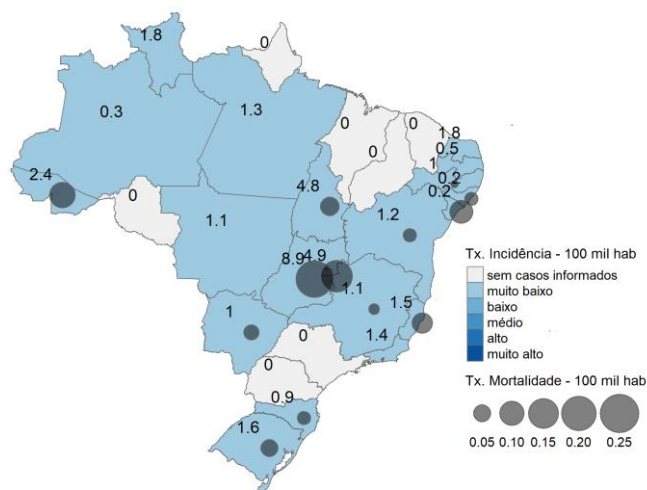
1.8
0
0.3
1.3
0
0
1.8
0
0.5
1
0.2
0.2
2.4
0
4.8
1.1
1.2
8.9
4.9
1.1
1.5
1
1.4
0
0
0.9
1.6

Tx. Incidência - 100 mil hab
sem casos informados
muito baixo
baixo
médio
alto
muito alto

Tx. Mortalidade - 100 mil hab
0.05 0.10 0.15 0.20 0.25